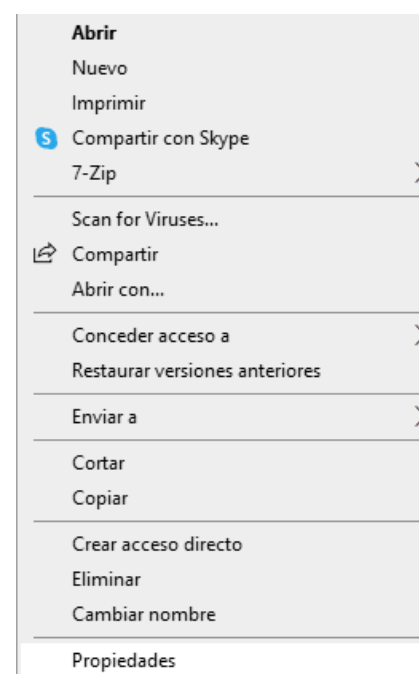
Abrir
Nuevo
Imprimir
Compartir con Skype
7-Zip

Scan for Viruses...
Compartir
Abrir con...

Conceder acceso a
Restaurar versiones anteriores

Enviar a

Cortar
Copiar

Crear acceso directo
Eliminar
Cambiar nombre

Propiedades